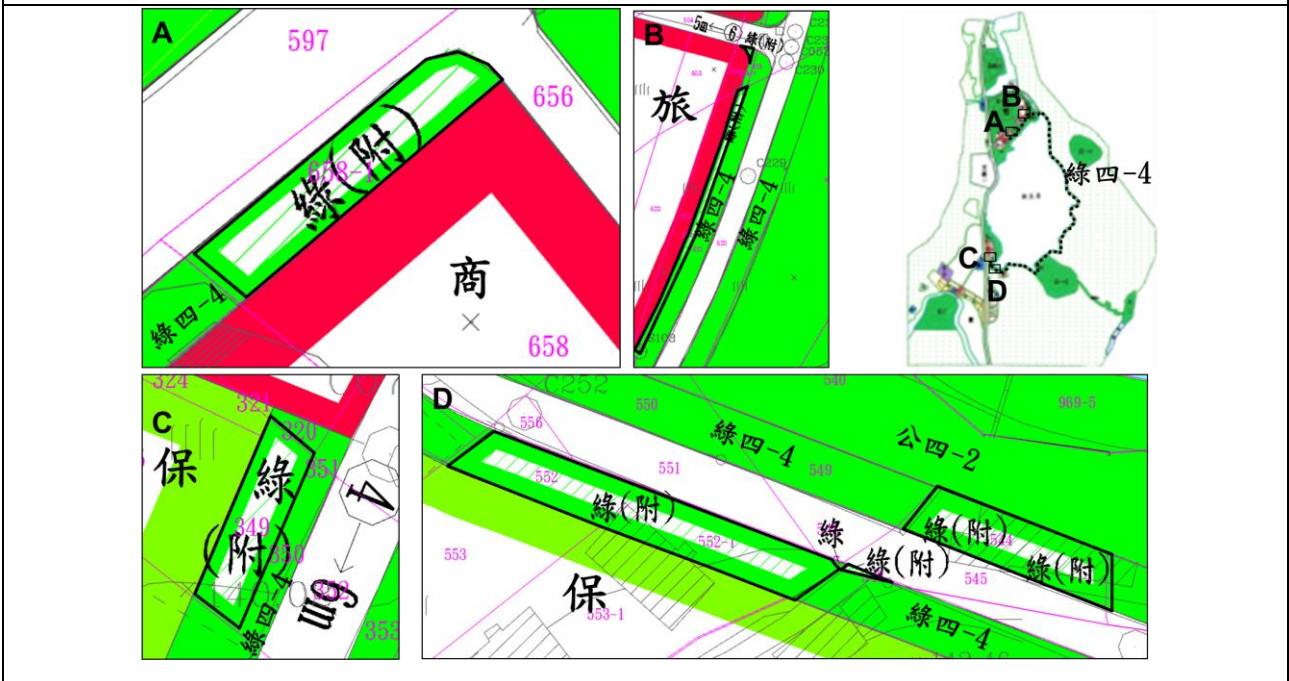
A
597
656
綠(附)
658-1
商
綠四-4
658

B
5m
6
綠(附)
C230
旅
綠四-4
綠四-4
S103

B
A
綠四-4
C
D

C
324
321
320
保
綠
(附)
349
350
351
綠四-4
4
353

D
C252
540
550
969-5
556
綠四-4
公四-2
552
551
549
綠(附)
綠
綠(附)
綠(附)
552-1
綠(附)
553
545
保
553-1
綠四-4